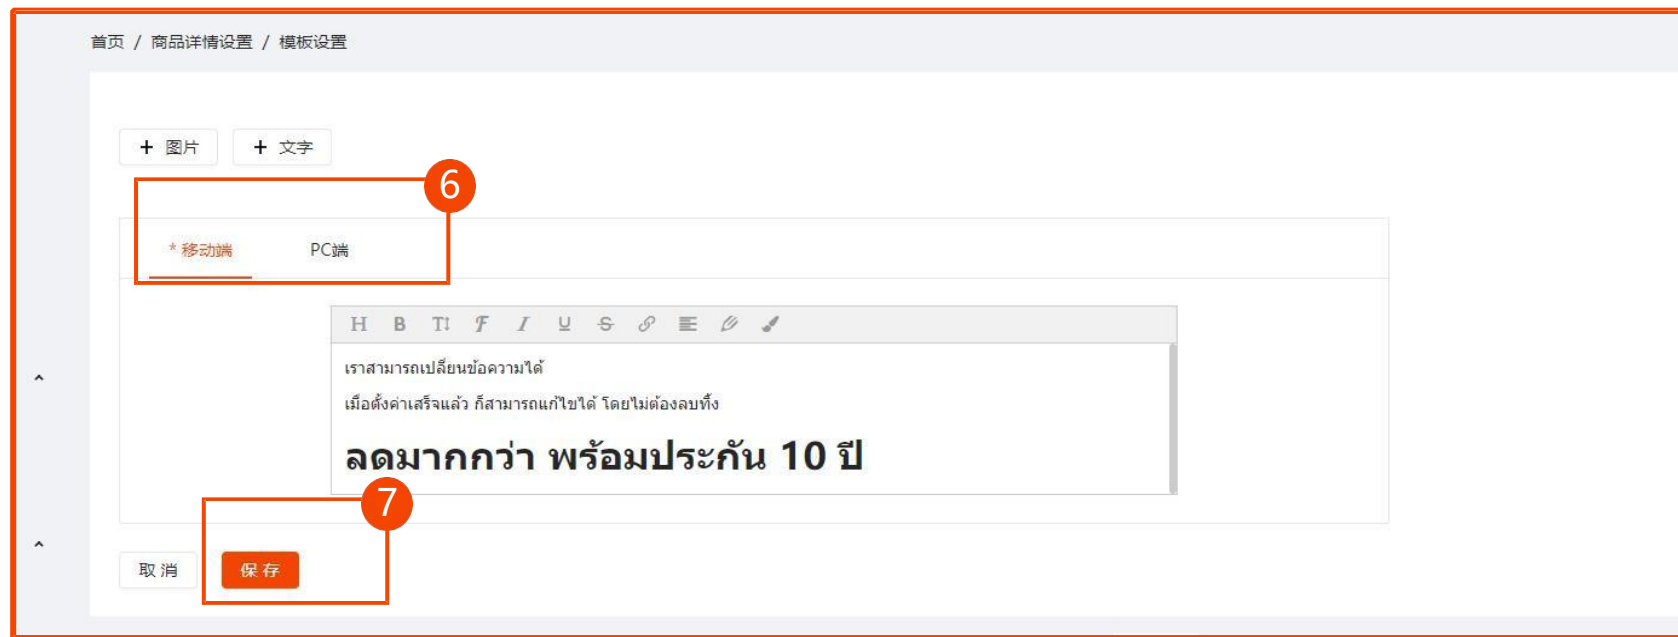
首页 / 商品详情设置 / 模板设置

+ 图片 + 文字

6

* 移动端 PC端

H B TI F I U S

เราสามารถเปลี่ยนข้อความได้

เมื่อตั้งค่าเสร็จแล้ว ก็สามารถแก้ไขได้ โดยไม่ต้องลบทิ้ง

ลดมากกว่า พร้อมประกัน 10 ปี

7

取 消 保 存